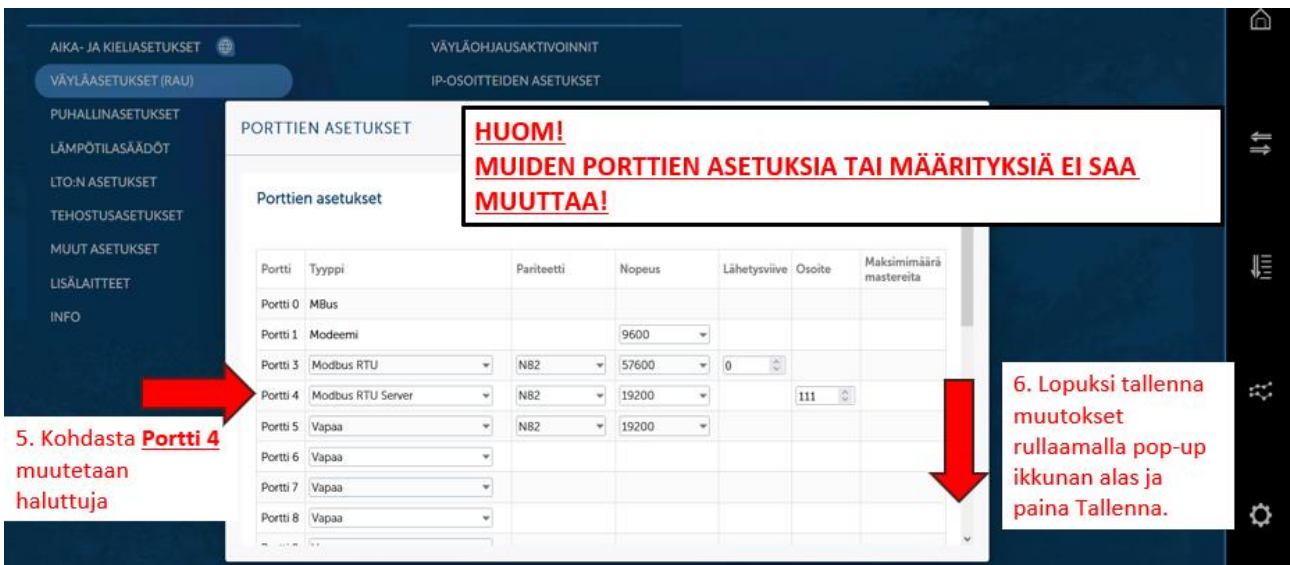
AIKA- JA KIELIASETUKSET
VÄYLÄASETUKSET (RAU)
PUHALLINASETUKSET
LÄMPÖTILASÄÄDÖT
LTO:N ASETUKSET
TEHOSTUSASETUKSET
MUUT ASETUKSET
LISÄLAITTEET
INFO

VÄYLÄOHJAUSAKTIVOINNIT
IP-OSOITTEIDEN ASETUKSET

PORTTIEN ASETUKSET

HUOM!
MUIDEN PORTTIEN ASETUKSIA TAI MÄÄRITYKSIÄ EI SAA MUUTTAA!

Porttien asetukset

| Portti | Tyyppi | Pariteetti | Nopeus | Lähetysviive | Osoite | Maksimimäärä mastereita |
|---|---|---|---|---|---|---|
| Portti 0 | MBus | | | | | |
| Portti 1 | Modeemi | | 9600 | | | |
| Portti 3 | Modbus RTU | N82 | 57600 | 0 | | |
| Portti 4 | Modbus RTU Server | N82 | 19200 | | 111 | |
| Portti 5 | Vapaa | N82 | 19200 | | | |
| Portti 6 | Vapaa | | | | | |
| Portti 7 | Vapaa | | | | | |
| Portti 8 | Vapaa | | | | | |

5. Kohdasta Portti 4 muutetaan haluttuja

6. Lopuksi tallenna muutokset rullaamalla pop-up ikkunan alas ja paina Tallenna.